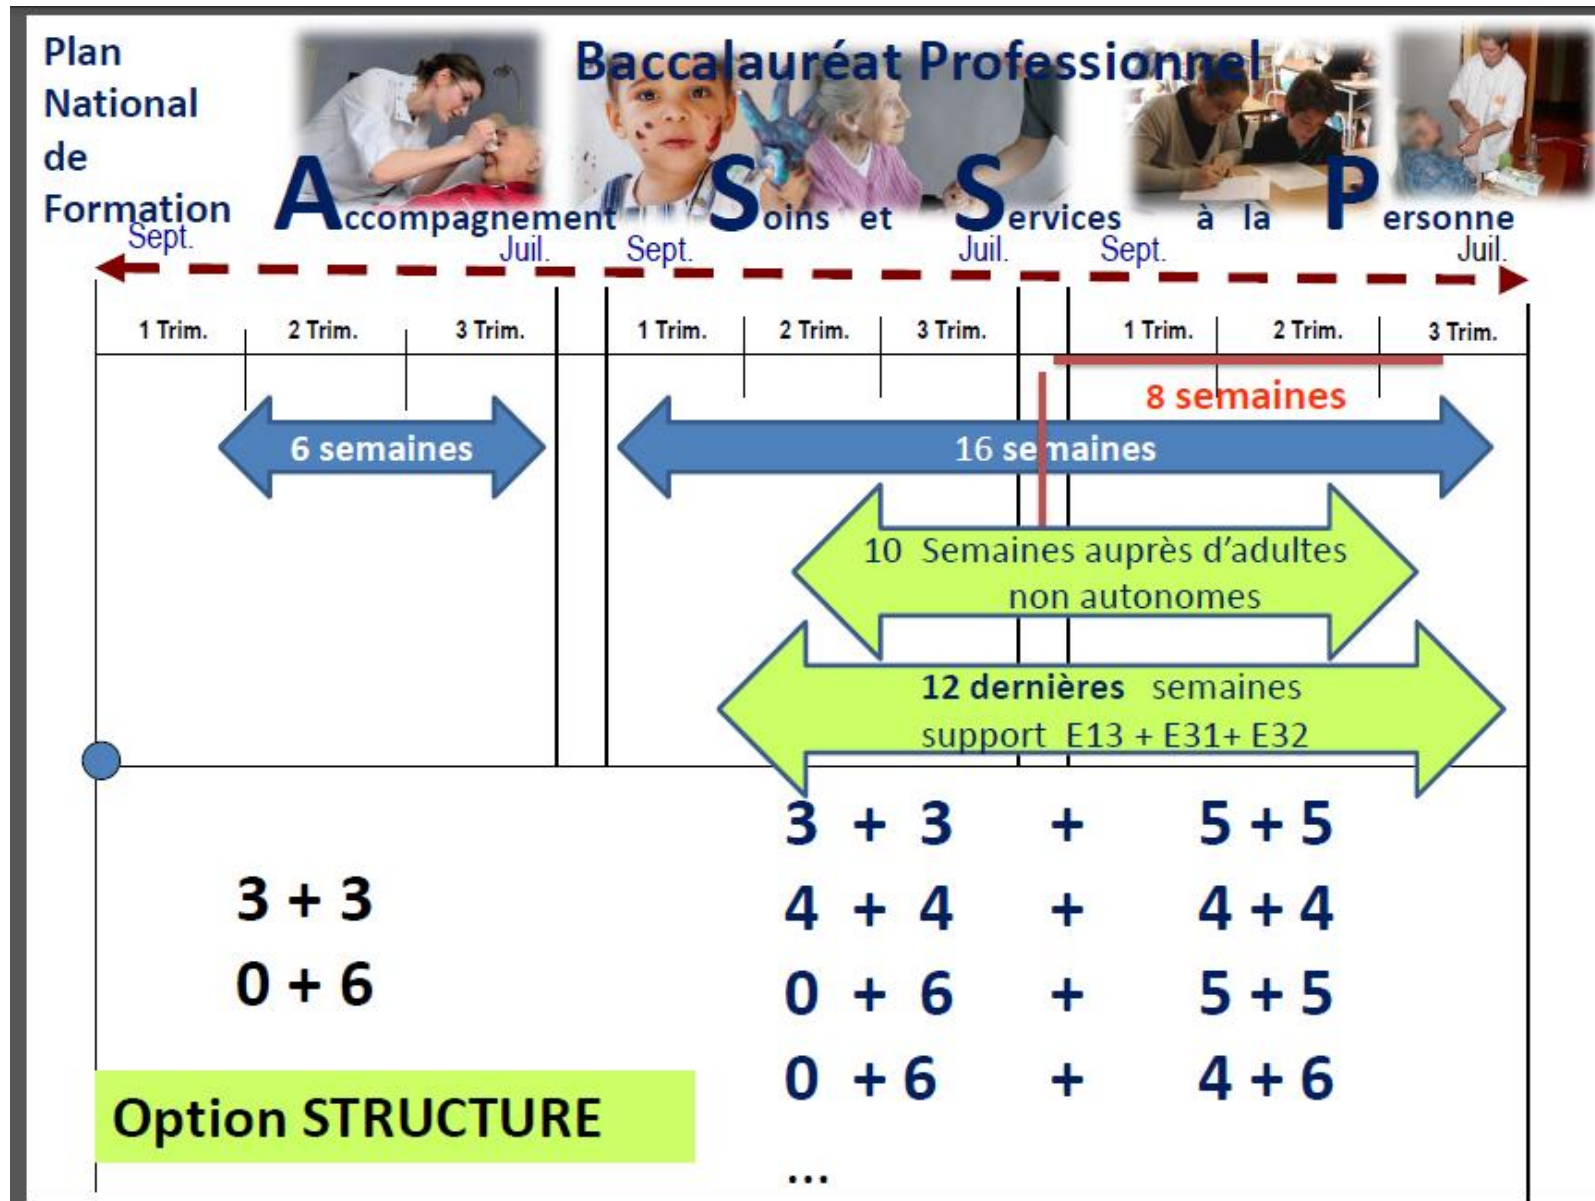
Plan National de Formation

Baccalauréat Professionnel

Accompagnement Soins et Services à la Personne

Sept. Juil. Sept. Juil. Sept. Juil.

| 1 Trim. | 2 Trim. | 3 Trim. | 1 Trim. | 2 Trim. | 3 Trim. | 1 Trim. | 2 Trim. | 3 Trim. |
|---|---|---|---|---|---|---|---|---|

8 semaines

6 semaines

16 semaines

10 Semaines auprès d'adultes non autonomes

12 dernières semaines support E13 + E31+ E32

3 + 3
0 + 6

3 + 3 + 5 + 5
4 + 4 + 4 + 4
0 + 6 + 5 + 5
0 + 6 + 4 + 6
...

Option STRUCTURE